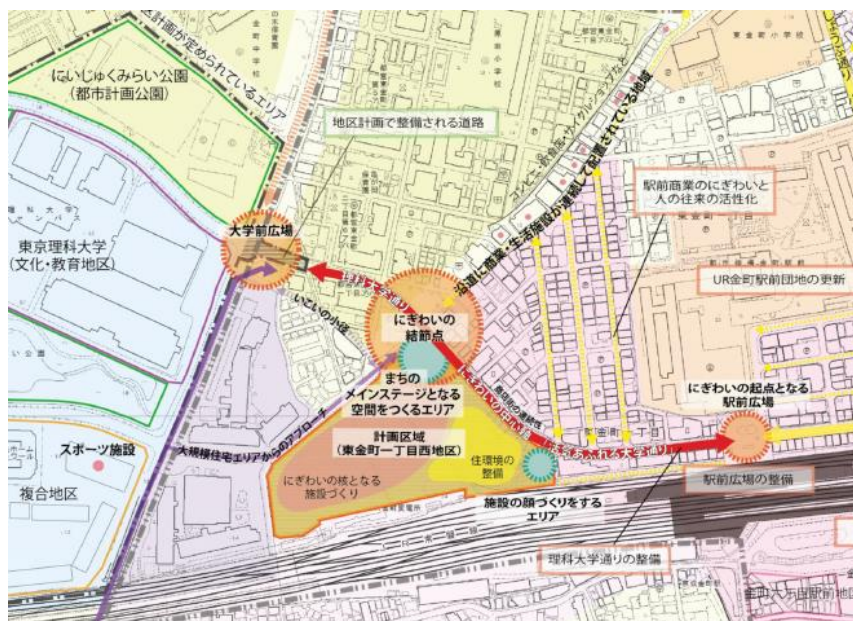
地区計画が定められているエリア

にいじゅくみらい公園
(都市計画公園)

地区計画で整備される道路

沿道に商業・生活施設が連続して配置されている地域

駅前商業のにぎわいと
人の往来の活性化

東京理科大学
(文化・教育地区)

大学前広場

UR金町駅前団地の更新

にぎわいの
結節点

いこいの小径

まちの
メインステージとなる
空間をつくるエリア

にぎわいの起点となる
駅前広場

大規模住宅エリアからのアプローチ

計画区域
(東金町一丁目西地区)

スポーツ施設

住環境の
整備

にぎわいの核となる
施設づくり

駅前広場の整備

複合地区

施設の顔づくりをする
エリア

理科大学通りの整備

金町六丁目駅前地区